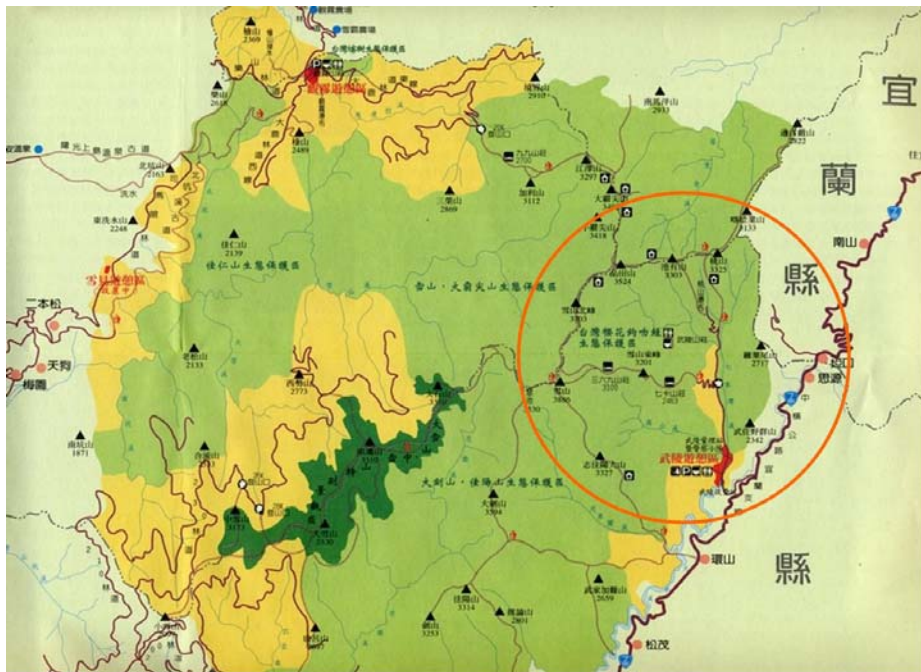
宜
蘭
縣
縣
南山
思源
環山
松茂
二本松
天狗
梅園
觀霧遊憩區
雪見遊憩區
武陵遊憩區
台灣櫻花鉤吻鮭生態保護區
雪山・大霸尖山生態保護區
棲仁山生態保護區
大劍山・佳陽山生態保護區
台灣檜木生態保護區
雪山
3886
大霸尖山
3492
品田山
3524
桃山
3325
池有山
3303
雪山北峰
3703
三六九山莊
雪山東峰
3201
七卡山莊
2463
志佳陽大山
3327
武佭野營山
2342
大劍山
3594
佳陽山
3314
南湖大山
中橫公路宜蘭支線